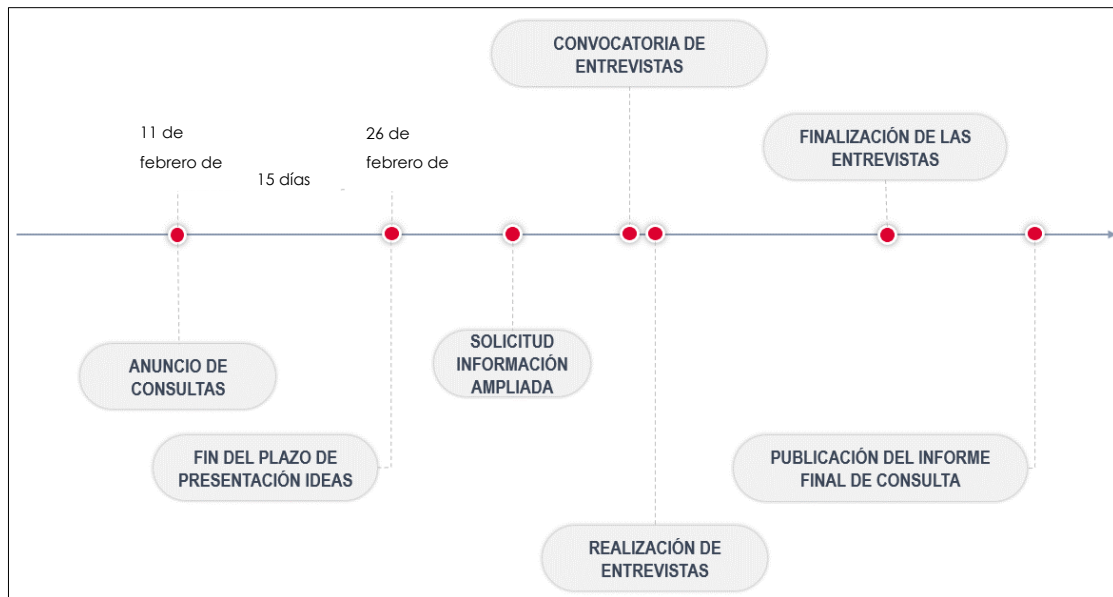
CONVOCATORIA DE ENTREVISTAS

11 de febrero de

15 días

26 de febrero de

FINALIZACIÓN DE LAS ENTREVISTAS

ANUNCIO DE CONSULTAS

SOLICITUD INFORMACIÓN AMPLIADA

FIN DEL PLAZO DE PRESENTACIÓN IDEAS

PUBLICACIÓN DEL INFORME FINAL DE CONSULTA

REALIZACIÓN DE ENTREVISTAS